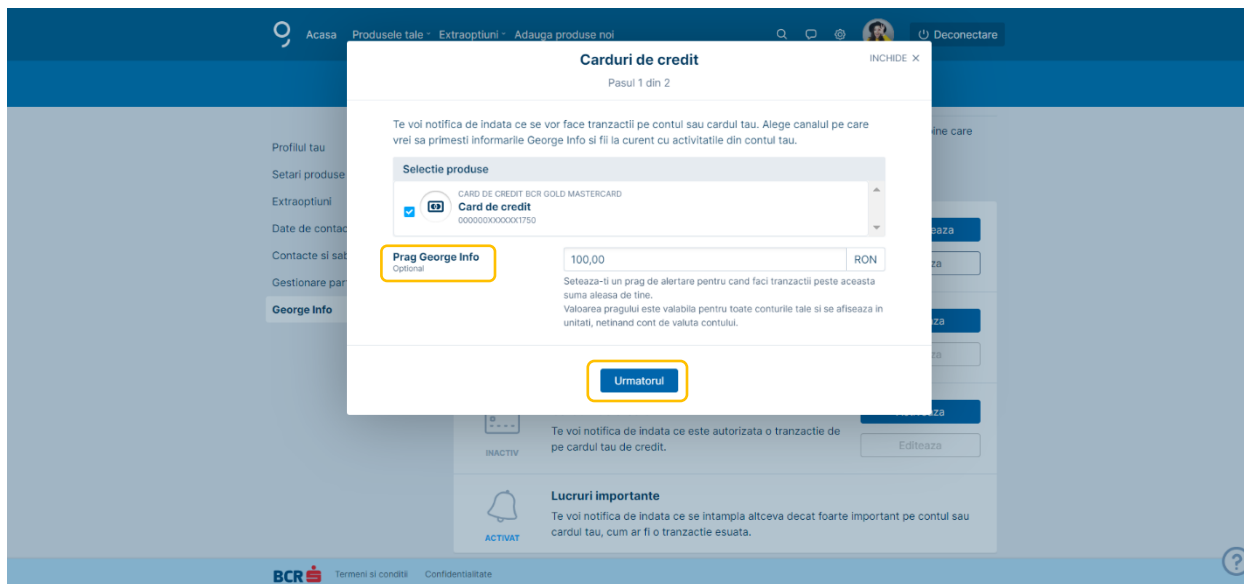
Acasa Produsele tale Extraoptiuni Adauga produse noi

Deconectare

Carduri de credit
Pasul 1 din 2

INCHIDE ×

Te voi notifica de indata ce se vor face tranzactii pe contul sau cardul tau. Alege canalul pe care vrei sa primesti informarile George Info si fii la curent cu activitatile din contul tau.

Selectie produse

CARD DE CREDIT BCR GOLD MASTERCARD
Card de credit
000000XXXXXX1750

Prag George Info
Optional

100,00 RON

Seteaza-ti un prag de alertare pentru cand faci tranzactii peste aceasta suma aleasa de tine.
Valoarea pragului este valabila pentru toate conturile tale si se afiseaza in unitati, netinand cont de valuta contului.

Urmatorul

Profilul tau
Setari produse
Extraoptiuni
Date de contac
Contacte si sab
Gestionare par
George Info

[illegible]ine care

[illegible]eaza
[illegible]eaza
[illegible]za
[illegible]za
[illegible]eaza

INACTIV
Te voi notifica de indata ce este autorizata o tranzactie de pe cardul tau de credit.
Editeaza

Lucruri importante
Te voi notifica de indata ce se intampla altceva decat foarte important pe contul sau cardul tau, cum ar fi o tranzactie esuata.
ACTIVAT

BCR Termeni si conditii Confidentialitate